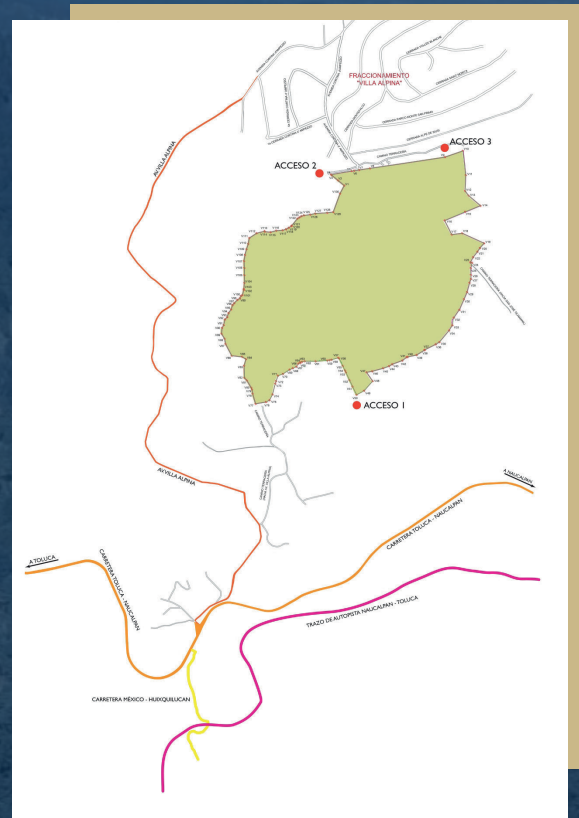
FRACCIONAMIENTO "VILLA ALPINA"

ACCESO 2

ACCESO 3

AV. VILLA ALPINA

ACCESO 1

AV. VILLA ALPINA

A NAUCALPAN

A TOLUCA

CARRETERA TOLUCA - NAUCALPAN

CARRETERA TOLUCA - NAUCALPAN

TRAZO DE AUTOPISTA NAUCALPAN - TOLUCA

CARRETERA MÉXICO - HUIXQUILUCAN